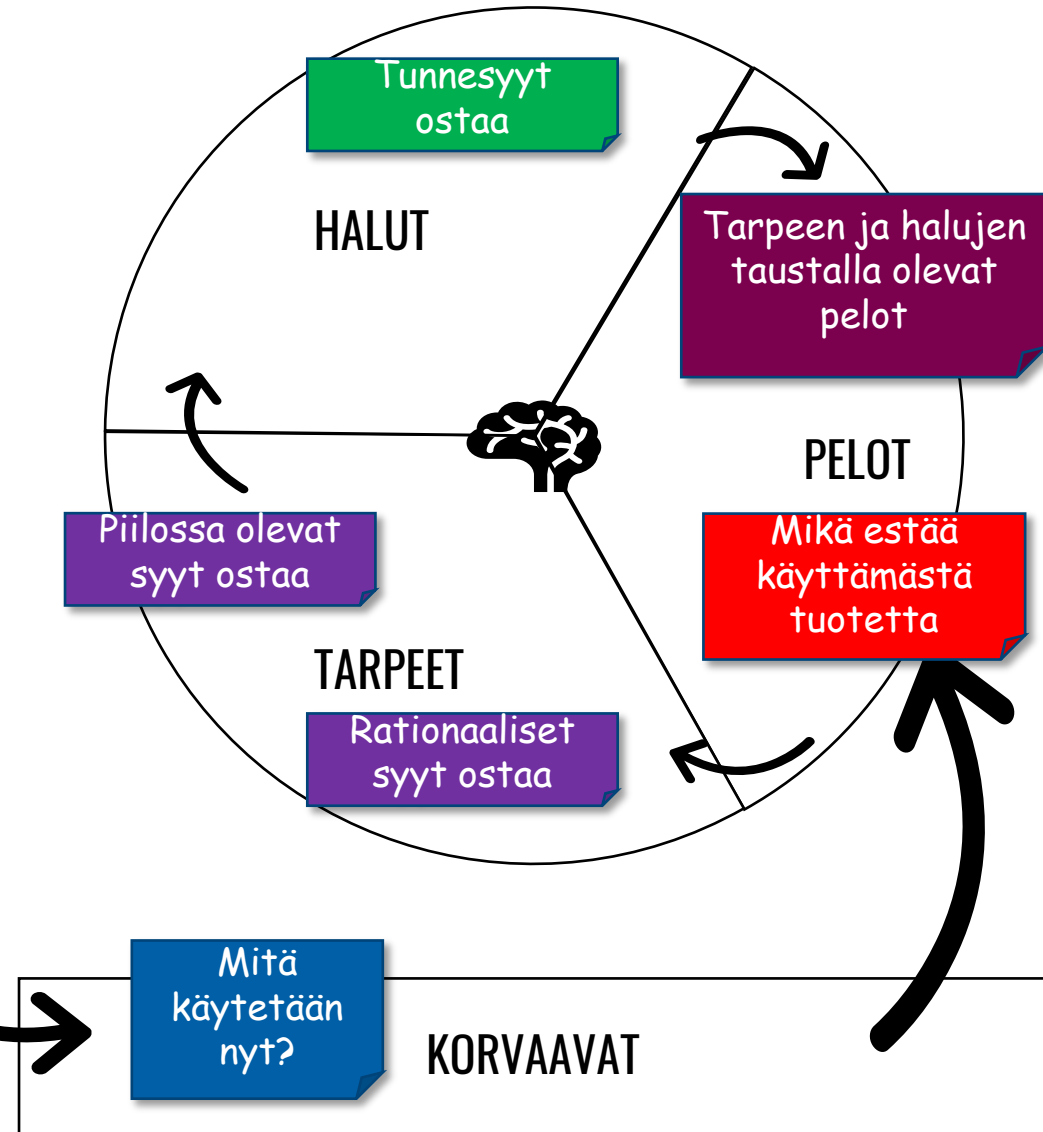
Tunnesyyt ostaa

HALUT

Tarpeen ja halujen taustalla olevat pelot

PELOT

Piilossa olevat syyt ostaa

Mikä estää käyttämästä tuotetta

TARPEET

Rationaaliset syyt ostaa

Mitä käytetään nyt?

KORVAAVAT